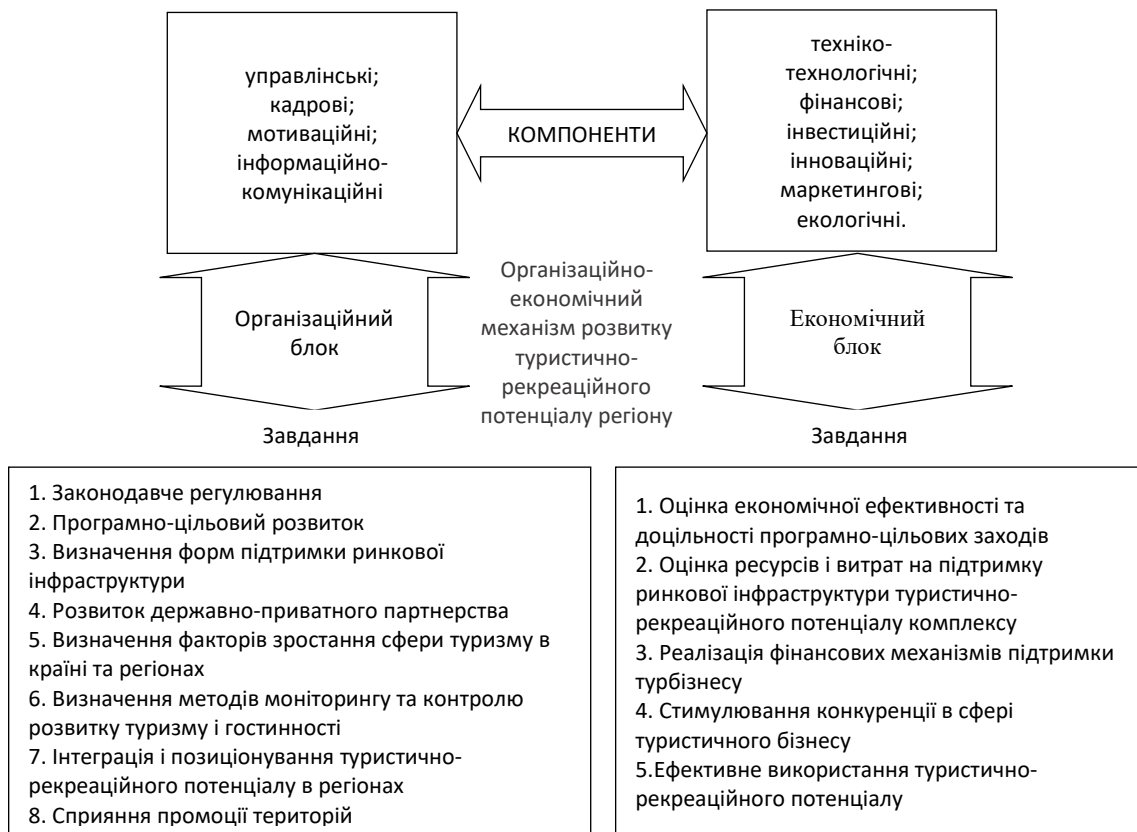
управлінські;
кадрові;
мотиваційні;
інформаційно-комунікаційні

КОМПОНЕНТИ

техніко-технологічні;
фінансові;
інвестиційні;
інноваційні;
маркетингові;
екологічні.

Організаційний блок

Організаційно-економічний механізм розвитку туристично-рекреаційного потенціалу регіону

Економічний блок

Завдання

Завдання

1. Законодавче регулювання
2. Програмно-цільовий розвиток
3. Визначення форм підтримки ринкової інфраструктури
4. Розвиток державно-приватного партнерства
5. Визначення факторів зростання сфери туризму в країні та регіонах
6. Визначення методів моніторингу та контролю розвитку туризму і гостинності
7. Інтеграція і позиціонування туристично-рекреаційного потенціалу в регіонах
8. Сприяння промоції територій

1. Оцінка економічної ефективності та доцільності програмно-цільових заходів
2. Оцінка ресурсів і витрат на підтримку ринкової інфраструктури туристично-рекреаційного потенціалу комплексу
3. Реалізація фінансових механізмів підтримки турбізнесу
4. Стимулювання конкуренції в сфері туристичного бізнесу
5.Ефективне використання туристично-рекреаційного потенціалу